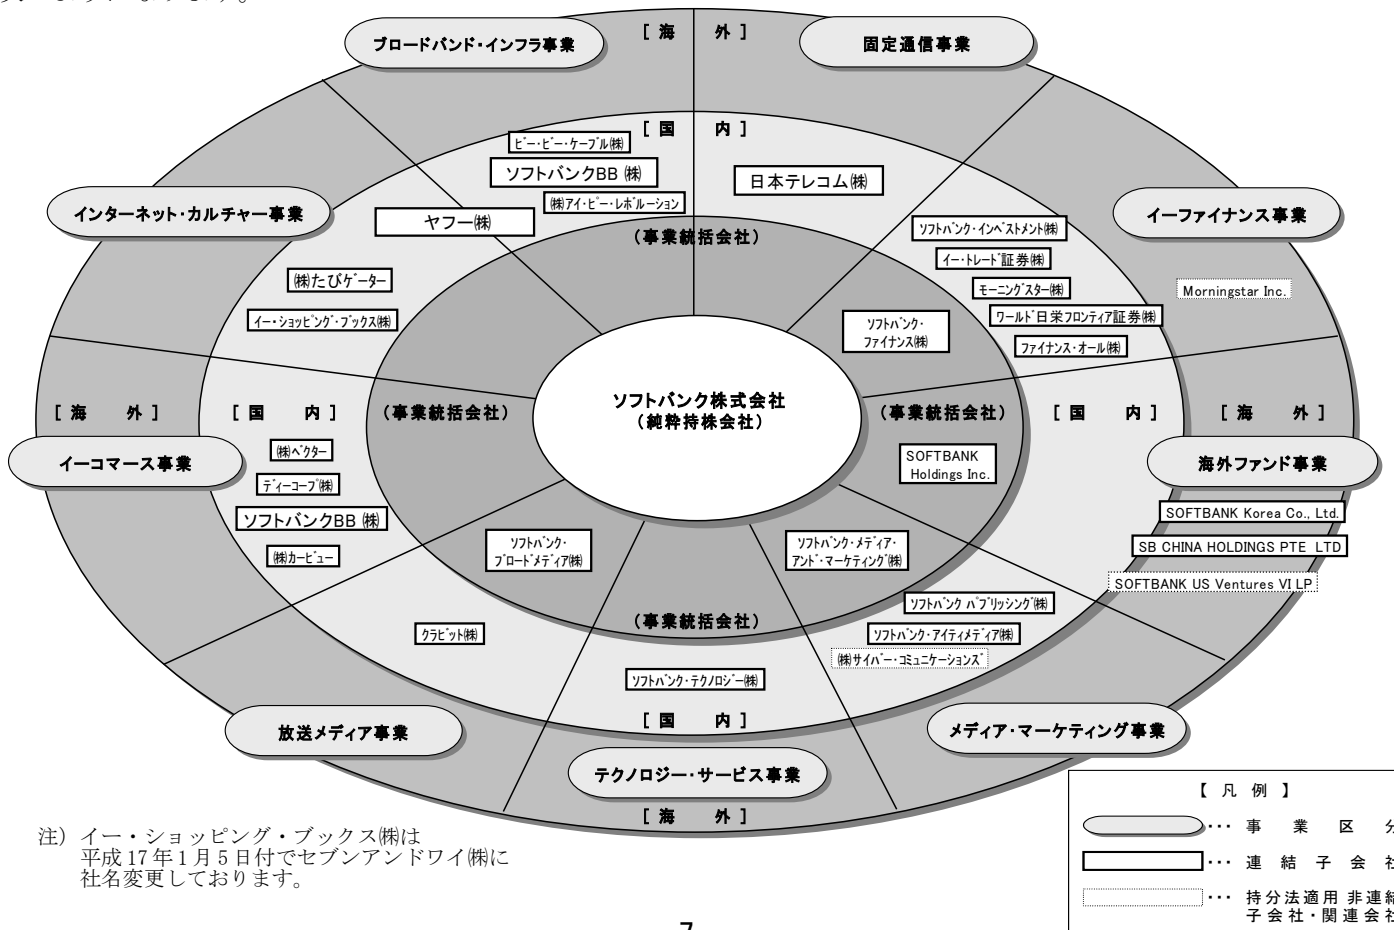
ブロードバンド・インフラ事業

［海　外］

固定通信事業

［国　内］

ビー・ビー・ケーブル㈱

ソフトバンクBB ㈱

㈱アイ・ピー・レボルーション

日本テレコム㈱

インターネット・カルチャー事業

ヤフー㈱

（事業統括会社）

イーファイナンス事業

ソフトバンク・インベストメント㈱

イー・トレード証券㈱

モーニングスター㈱

Morningstar Inc.

ワールド日栄フロンティア証券㈱

ファイナンス・オール㈱

㈱たびゲーター

イー・ショッピング・ブックス㈱

ソフトバンク・ファイナンス㈱

［海　外］

［国　内］

（事業統括会社）

ソフトバンク株式会社
（純粋持株会社）

（事業統括会社）

［国　内］

［海　外］

イーコマース事業

㈱ベクター

ディーコープ㈱

ソフトバンクBB ㈱

㈱カービュー

SOFTBANK Holdings Inc.

海外ファンド事業

SOFTBANK Korea Co., Ltd.

SB CHINA HOLDINGS PTE LTD

SOFTBANK US Ventures VI LP

ソフトバンク・ブロードメディア㈱

ソフトバンク・メディア・アンド・マーケティング㈱

ソフトバンク パブリッシング㈱

（事業統括会社）

クラビット㈱

ソフトバンク・アイティメディア㈱

㈱サイバー・コミュニケーションズ

ソフトバンク・テクノロジー㈱

［国　内］

放送メディア事業

メディア・マーケティング事業

テクノロジー・サービス事業

［海　外］

注）イー・ショッピング・ブックス㈱は平成17年1月5日付でセブンアンドワイ㈱に社名変更しております。

【凡例】
・・・事　業　区　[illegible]
・・・連　結　子　会　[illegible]
・・・持分法適用 非連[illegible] 子会社・関連会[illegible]

7